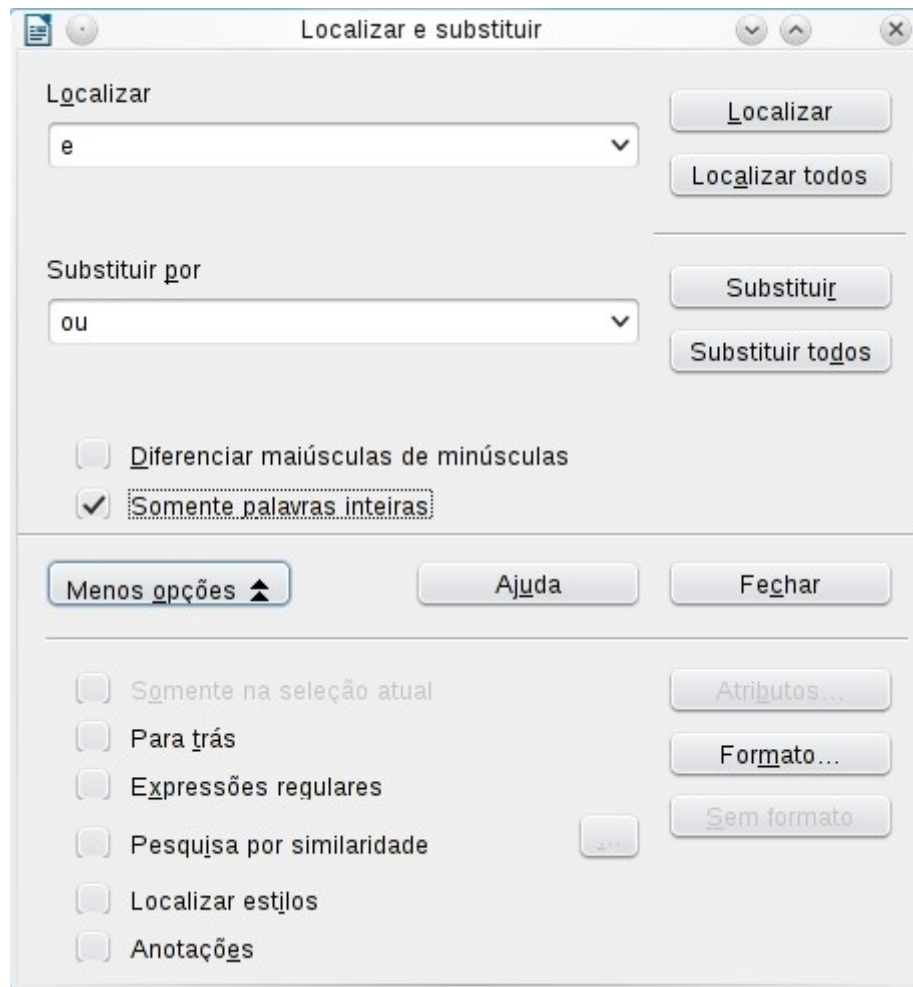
Localizar e substituir

Localizar
e

Localizar
Localizar todos

Substituir por
ou

Substituir
Substituir todos

Diferenciar maiúsculas de minúsculas
Somente palavras inteiras

Menos opções
Ajuda
Fechar

Somente na seleção atual
Atributos...
Para trás
Formato...
Expressões regulares
Sem formato
Pesquisa por similaridade
...
Localizar estilos
Anotações